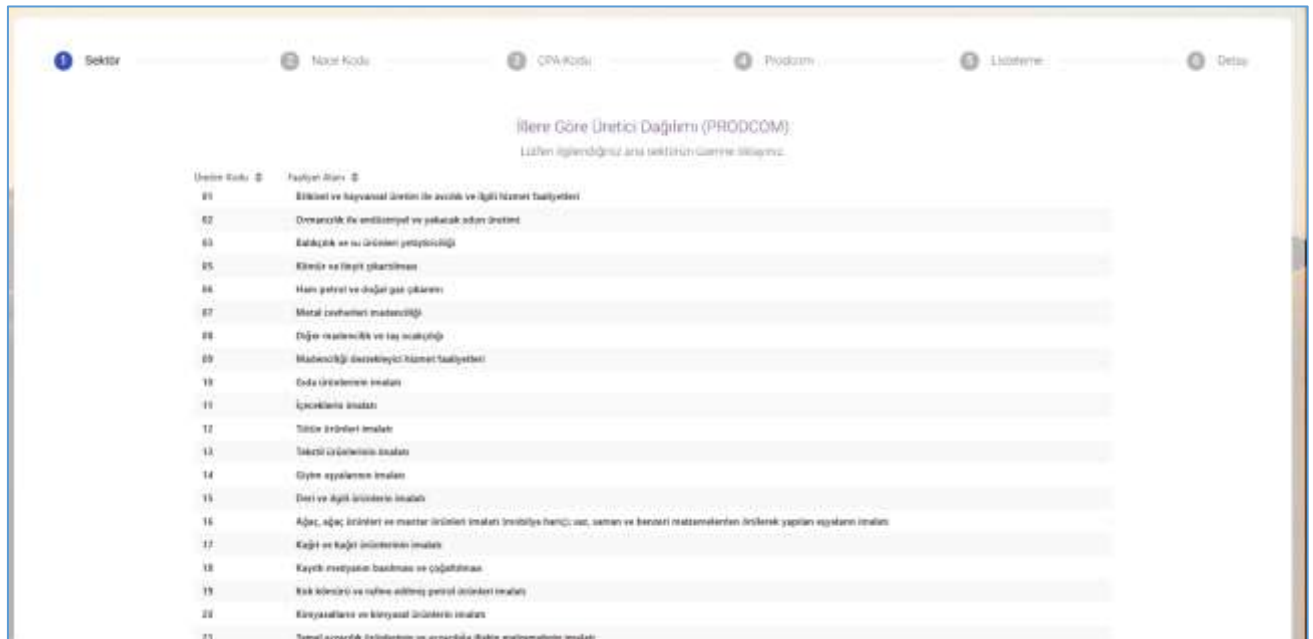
1 Sektör 2 Nace Kodu 3 CPA Kodu 4 Prodcom 5 Listeleme 6 Detay

İllere Göre Üretici Dağılımı (PRODCOM)

Lütfen ilgilendiğiniz ana sektörün üzerine tıklayınız.

| Üretim Kodu | Faaliyet Alanı |
|---|---|
| 01 | Bitkisel ve hayvansal üretim ile avcılık ve ilgili hizmet faaliyetleri |
| 02 | Ormancılık ile endüstriyel ve yakacak odun üretimi |
| 03 | Balıkçılık ve su ürünleri yetiştiriciliği |
| 05 | Kömür ve linyit çıkartılması |
| 06 | Ham petrol ve doğal gaz çıkarımı |
| 07 | Metal cevherleri madenciliği |
| 08 | Diğer madencilik ve taş ocakçılığı |
| 09 | Madenciliği destekleyici hizmet faaliyetleri |
| 10 | Gıda ürünlerinin imalatı |
| 11 | İçeceklerin imalatı |
| 12 | Tütün ürünleri imalatı |
| 13 | Tekstil ürünlerinin imalatı |
| 14 | Giyim eşyalarının imalatı |
| 15 | Deri ve ilgili ürünlerin imalatı |
| 16 | Ağaç, ağaç ürünleri ve mantar ürünleri imalatı (mobilya hariç); saz, saman ve benzeri malzemelerden örülerek yapılan eşyaların imalatı |
| 17 | Kağıt ve kağıt ürünlerinin imalatı |
| 18 | Kayıtlı medyanın basılması ve çoğaltılması |
| 19 | Kok kömürü ve rafine edilmiş petrol ürünleri imalatı |
| 20 | Kimyasalların ve kimyasal ürünlerin imalatı |
| 21 | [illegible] |